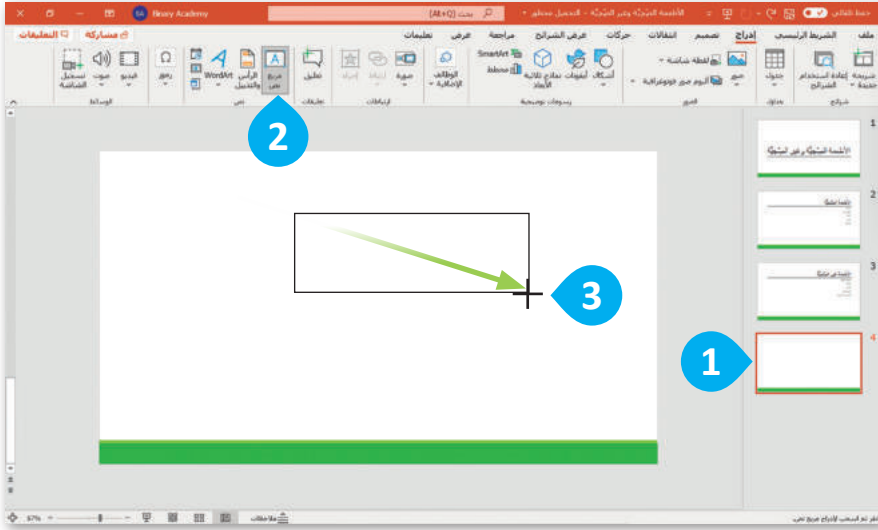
حفظ تلقائي
الأنظمة المدمجة وغير المدمجة - التحميل محظور
بحث (Alt+Q)
Ibrary Academy

ملف
الشريط الرئيسي
إدراج
تصميم
انتقالات
حركات
عرض الشرائح
مراجعة
عرض
تعليمات
مشاركة
التعليقات

شريحة جديدة
إعادة استخدام الشرائح
شرائح
جدول
جداول
صور
لقطة شاشة
ألبوم صور فوتوغرافية
الصور
أشكال
أيقونات
نماذج ثلاثية الأبعاد
SmartArt
مخطط
رسومات توضيحية
الوظائف الإضافية
صورة
ارتباط
إجراء
ارتباطات
تعليق
تعليقات
مربع نص
الرأس والتذييل
WordArt
نص
رموز
فيديو
صوت
تسجيل الشاشة
الوسائط

1
الأنظمة المدمجة وغير المدمجة
2
3
4

2
3
1

انقر ثم اسحب لإدراج مربع نص.
ملاحظات
57%